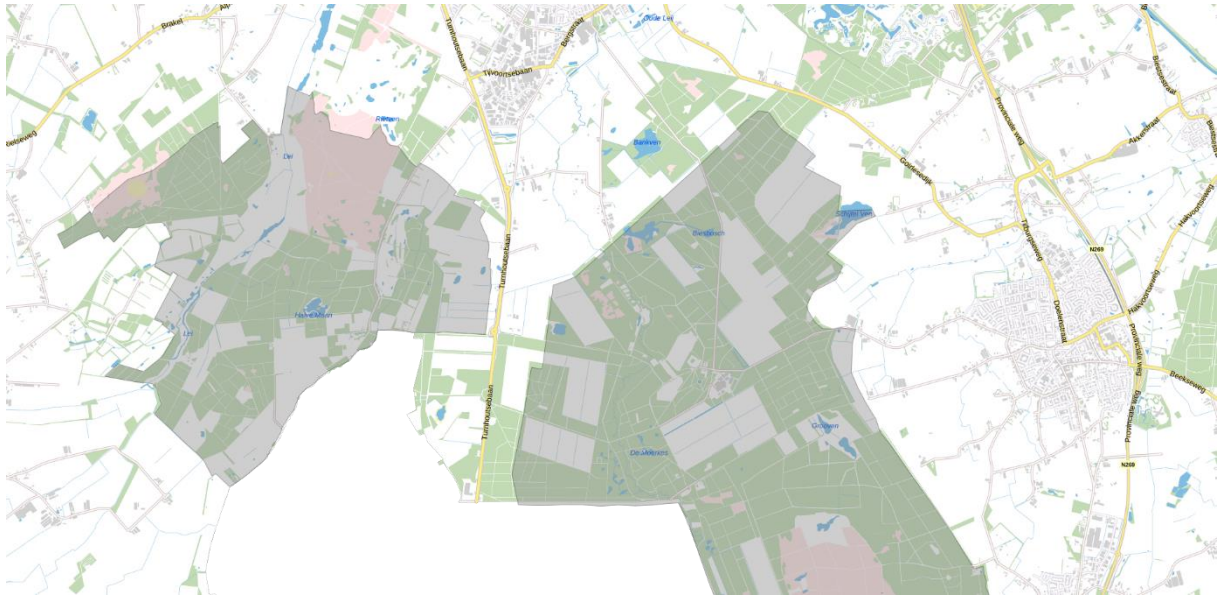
Brakel
Beekseweg
Turnhoutsebaan
Tivoorsebaan
Bergseweg
Oude Lei
Rietven
Del
Banven
Goirlesedijk
Alkenstraat
Provinciale weg
Tilburgseweg
N269
Halvoorsestraat
Bergven
Schutjes ven
Heikantven
Lei
Turnhoutsebaan
Dorpsstraat
Provinciale weg
Beekseweg
De Akkeren
Groeven
N269